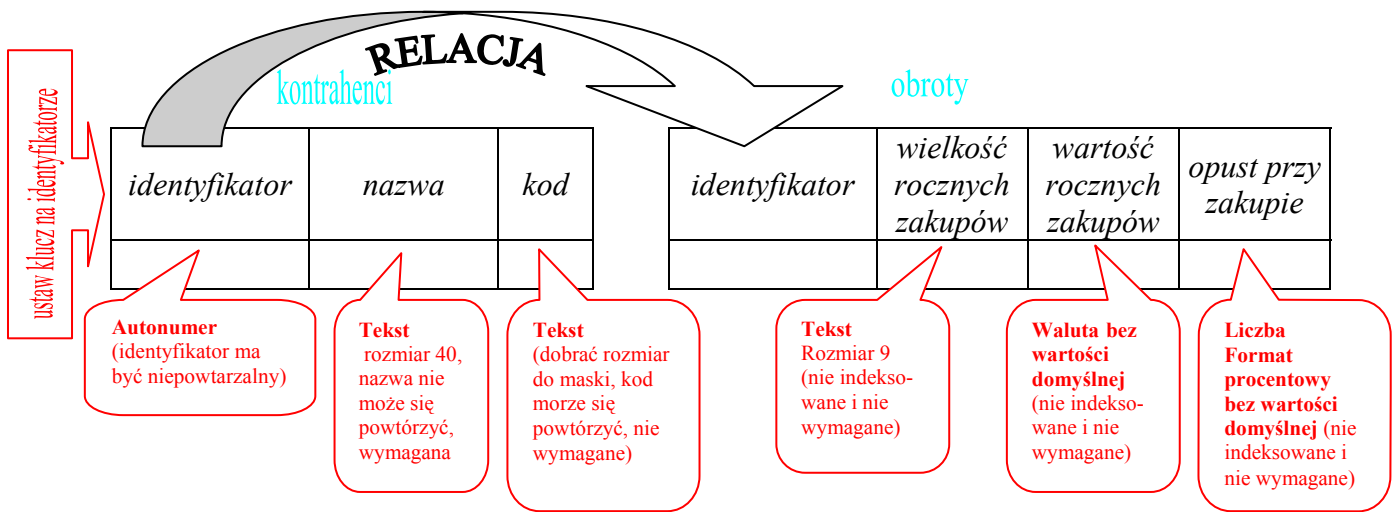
RELACJA

ustaw klucz na identyfikatorze

kontrahenci

| identyfikator | nazwa | kod |
|---|---|---|
| | | |

obroty

| identyfikator | wielkość rocznych zakupów | wartość rocznych zakupów | opust przy zakupie |
|---|---|---|---|
| | | | |

**Autonumer** (identyfikator ma być niepowtarzalny)

**Tekst** rozmiar 40, nazwa nie może się powtórzyć, wymagana

**Tekst** (dobrać rozmiar do maski, kod morze się powtórzyć, nie wymagane)

**Tekst** Rozmiar 9 (nie indeksowane i nie wymagane)

**Waluta bez wartości domyślnej** (nie indeksowane i nie wymagane)

**Liczba Format procentowy bez wartości domyślnej** (nie indeksowane i nie wymagane)